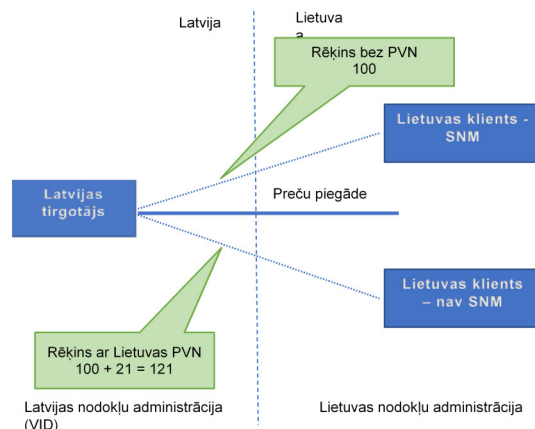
Latvija

Lietuva

Rēķins bez PVN
100

Lietuvas klients - SNM

Latvijas tirgotājs

Preču piegāde

Lietuvas klients – nav SNM

Rēķins ar Lietuvas PVN
100 + 21 = 121

Latvijas nodokļu administrācija (VID)

Lietuvas nodokļu administrācija